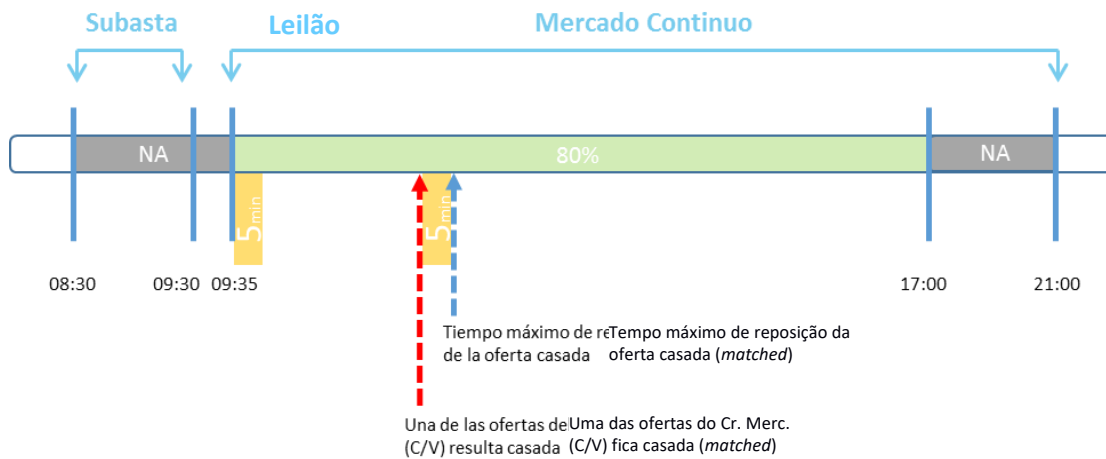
Subasta

Leilão

Mercado Continuo

NA

80%

NA

5min

5min

08:30

09:30

09:35

17:00

21:00

Tiempo máximo de re de la oferta casada

Tempo máximo de reposição da oferta casada (*matched*)

Una de las ofertas de (C/V) resulta casada

Uma das ofertas do Cr. Merc. (C/V) fica casada (*matched*)